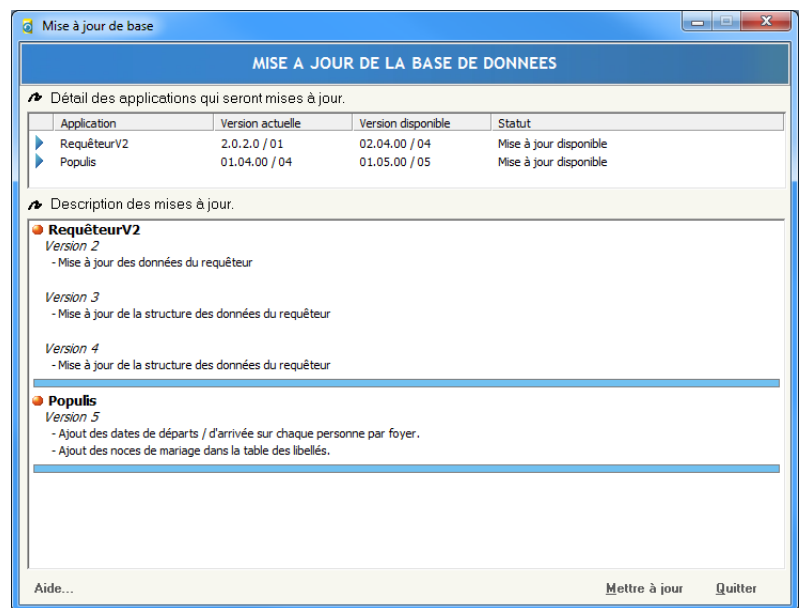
Mise à jour de base

MISE A JOUR DE LA BASE DE DONNEES

Détail des applications qui seront mises à jour.

| Application | Version actuelle | Version disponible | Statut |
|---|---|---|---|
| RequêteurV2 | 2.0.2.0 / 01 | 02.04.00 / 04 | Mise à jour disponible |
| Populis | 01.04.00 / 04 | 01.05.00 / 05 | Mise à jour disponible |

Description des mises à jour.

RequêteurV2
Version 2
- Mise à jour des données du requêteur

Version 3
- Mise à jour de la structure des données du requêteur

Version 4
- Mise à jour de la structure des données du requêteur

Populis
Version 5
- Ajout des dates de départs / d'arrivée sur chaque personne par foyer.
- Ajout des noces de mariage dans la table des libellés.

Aide...

Mettre à jour

Quitter